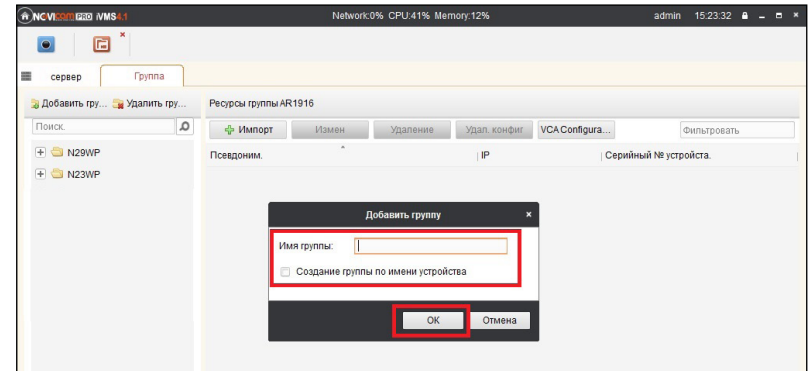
NOVIcam PRO iVMS4.1

Network:0% CPU:41% Memory:12%

admin 15:23:32

сервер

Группа

Добавить гру... Удалить гру...

Поиск.

N29WP

N23WP

Ресурсы группы AR1916

Импорт

Измен

Удаление

Удал. конфиг

VCA Configura...

Фильтровать

Псевдоним.

IP

Серийный № устройста.

Добавить группу

Имя группы:

Создание группы по имени устройства

OK

Отмена